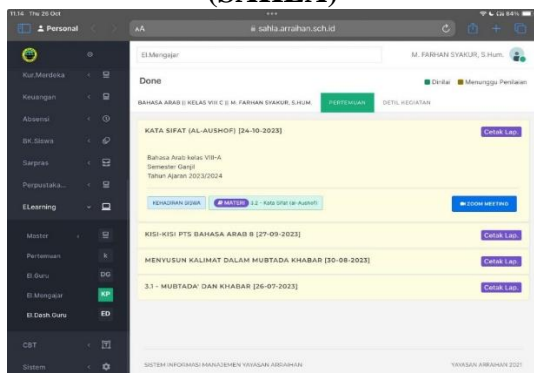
(SIMEA)

11.14 Thu 26 Oct
Personal
AA
sahla.arraihan.sch.id
64%

Kur.Merdeka
Keuangan
Absensi
BK.Siswa
Sarpras
Perpustaka...
ELearning
Master
Pertemuan
El.Guru DG
El.Mengajar KP
El.Dash.Guru ED
CBT
Sistem

El.Mengajar
M. FARHAN SYAKUR, S.Hum.

Done
Dinilai
Menunggu Penilaian

BAHASA ARAB 8 || KELAS VIII C || M. FARHAN SYAKUR, S.HUM.
PERTEMUAN
DETIL KEGIATAN

KATA SIFAT (AL-AUSHOF) [24-10-2023]
Cetak Lap.

Bahasa Arab kelas VIII-A
Semester Ganjil
Tahun Ajaran 2023/2024

KEHADIRAN SISWA
MATERI
1.2 - Kata Sifat (al-Aushof)
ZOOM MEETING

KISI-KISI PTS BAHASA ARAB 8 [27-09-2023]
Cetak Lap.

MENYUSUN KALIMAT DALAM MUBTADA KHABAR [30-08-2023]
Cetak Lap.

3.1 - MUBTADA' DAN KHABAR [26-07-2023]
Cetak Lap.

SISTEM INFORMASI MANAJEMEN YAYASAN ARRAIHAN
YAYASAN ARRAIHAN 2021